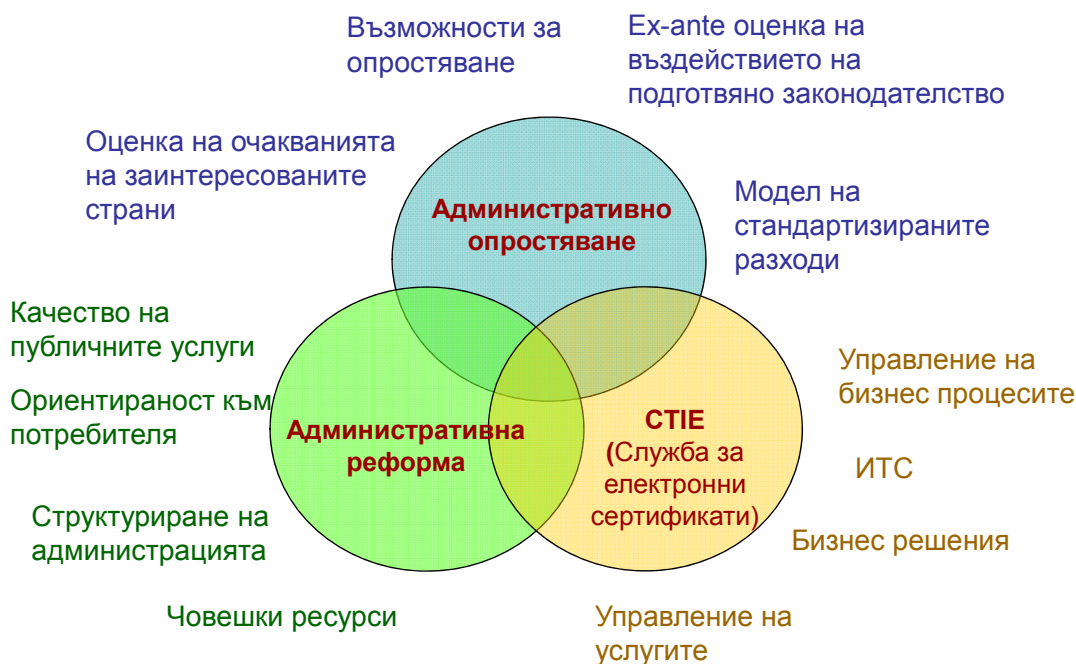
Възможности за опростяване

Ex-ante оценка на въздействието на подготвяно законодателство

Оценка на очакванията на заинтересованите страни

Административно опростяване

Модел на стандартизираните разходи

Качество на публичните услуги

Ориентираност към потребителя

Административна реформа

CTIE (Служба за електронни сертификати)

Управление на бизнес процесите

ИТС

Структуриране на администрацията

Бизнес решения

Човешки ресурси

Управление на услугите